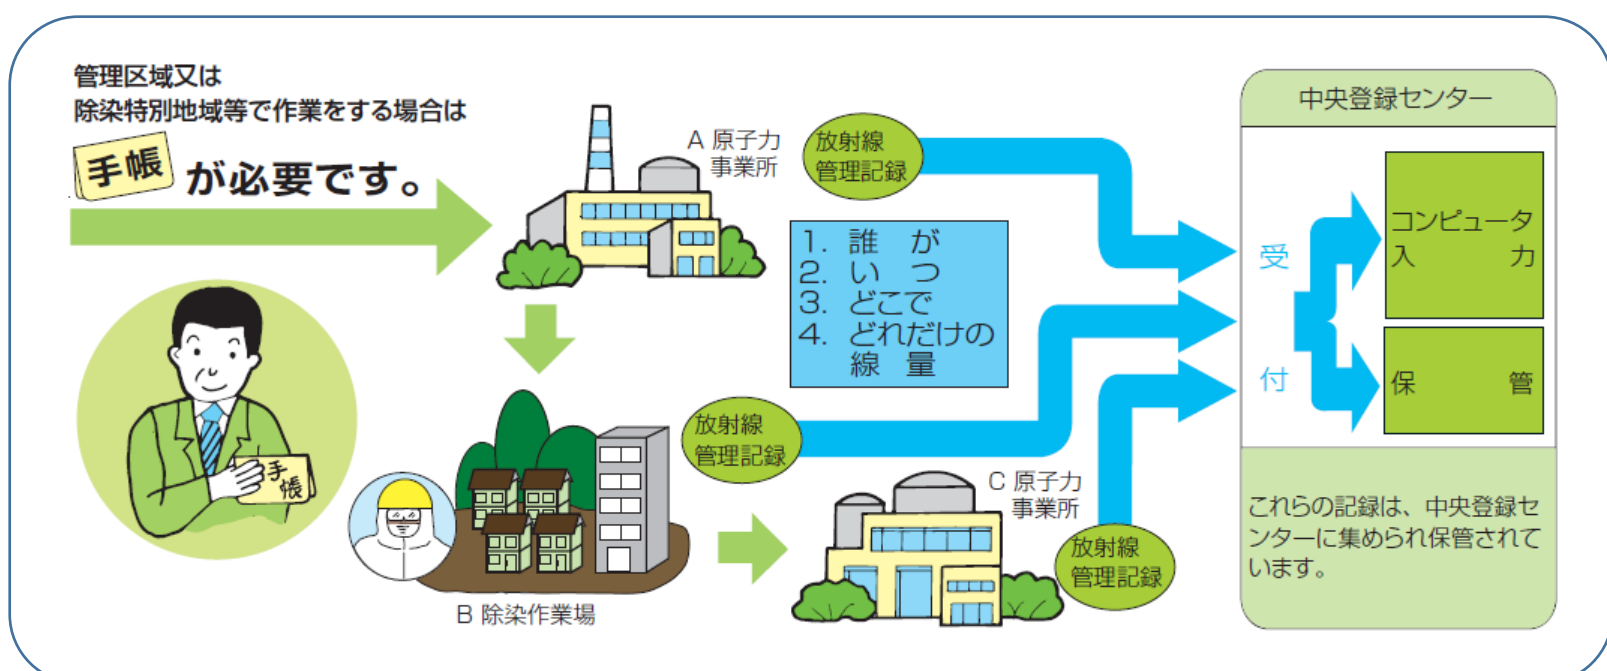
管理区域又は
除染特別地域等で作業をする場合は

手帳 が必要です。

A 原子力
事業所

放射線
管理記録

1. 誰 が
2. い つ
3. どこで
4. どれだけの
線 量

放射線
管理記録

B 除染作業場

手帳

C 原子力
事業所

放射線
管理記録

中央登録センター

受

付

コンピュータ
入 力

保 管

これらの記録は、中央登録センターに集められ保管されています。